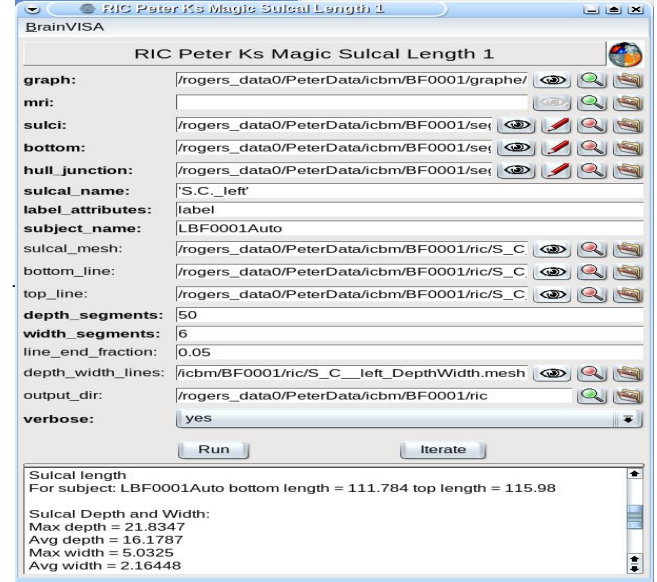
RIC Peter Ks Magic Sulcal Length 1

BrainVISA

RIC Peter Ks Magic Sulcal Length 1

graph: /rogers_data0/PeterData/icbm/BF0001/graphe/
mri:
sulci: /rogers_data0/PeterData/icbm/BF0001/seg
bottom: /rogers_data0/PeterData/icbm/BF0001/seg
hull_junction: /rogers_data0/PeterData/icbm/BF0001/seg
sulcal_name: 'S.C._left'
label_attributes: label
subject_name: LBF0001Auto
sulcal_mesh: /rogers_data0/PeterData/icbm/BF0001/ric/S_C
bottom_line: /rogers_data0/PeterData/icbm/BF0001/ric/S_C
top_line: /rogers_data0/PeterData/icbm/BF0001/ric/S_C
depth_segments: 50
width_segments: 6
line_end_fraction: 0.05
depth_width_lines: /icbm/BF0001/ric/S_C__left_DepthWidth.mesh
output_dir: /rogers_data0/PeterData/icbm/BF0001/ric
verbose: yes

Run
Iterate

Sulcal length
For subject: LBF0001Auto bottom length = 111.784 top length = 115.98

Sulcal Depth and Width:
Max depth = 21.8347
Avg depth = 16.1787
Max width = 5.0325
Avg width = 2.16448